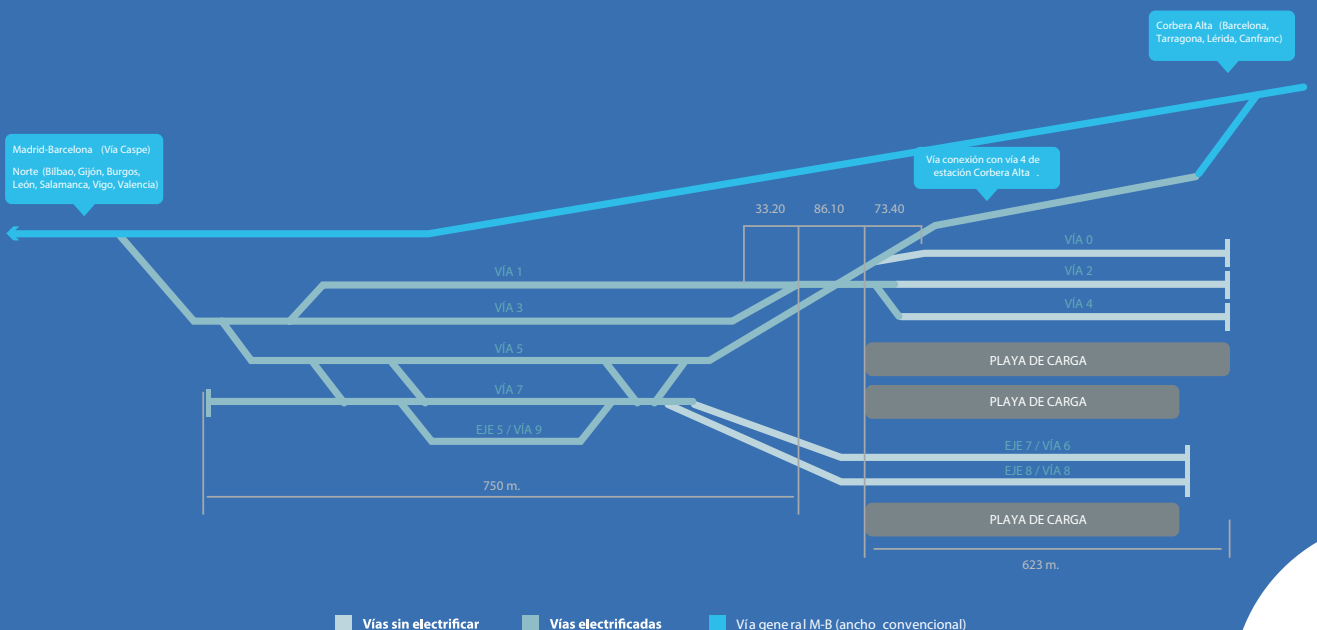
Corbera Alta (Barcelona, Tarragona, Lérida, Canfranc)

Madrid-Barcelona (Vía Caspe)

Norte (Bilbao, Gijón, Burgos, León, Salamanca, Vigo, Valencia)

Vía conexión con vía 4 de estación Corbera Alta .

33.20
86.10
73.40

VÍA 0
VÍA 1
VÍA 2
VÍA 3
VÍA 4
VÍA 5
PLAYA DE CARGA
VÍA 7
PLAYA DE CARGA
EJE 5 / VÍA 9
EJE 7 / VÍA 6
EJE 8 / VÍA 8
750 m.
PLAYA DE CARGA
623 m.

Vías sin electrificar
Vías electrificadas
Vía general M-B (ancho convencional)